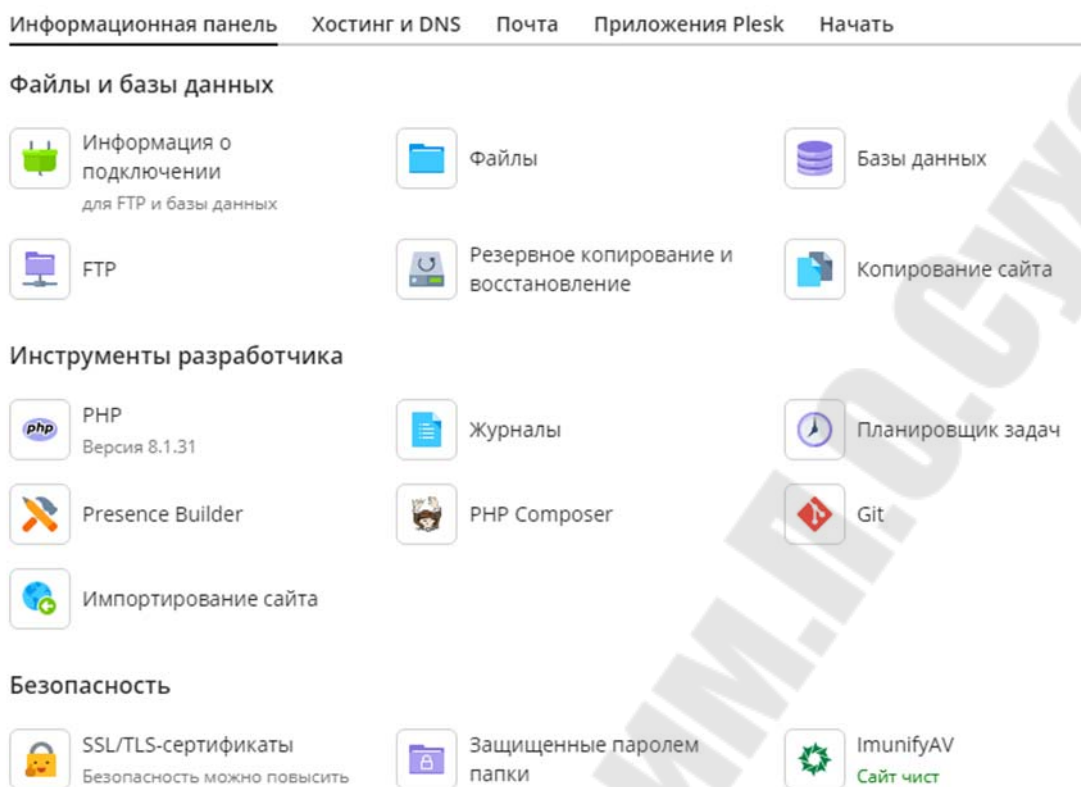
Информационная панель Хостинг и DNS Почта Приложения Plesk Начать

Файлы и базы данных

Информация о подключении
для FTP и базы данных

Файлы

Базы данных

FTP

Резервное копирование и восстановление

Копирование сайта

Инструменты разработчика

PHP
Версия 8.1.31

Журналы

Планировщик задач

Presence Builder

PHP Composer

Git

Импортирование сайта

Безопасность

SSL/TLS-сертификаты
Безопасность можно повысить

Защищенные паролем папки

ImunifyAV
Сайт чист

www.gstu.by